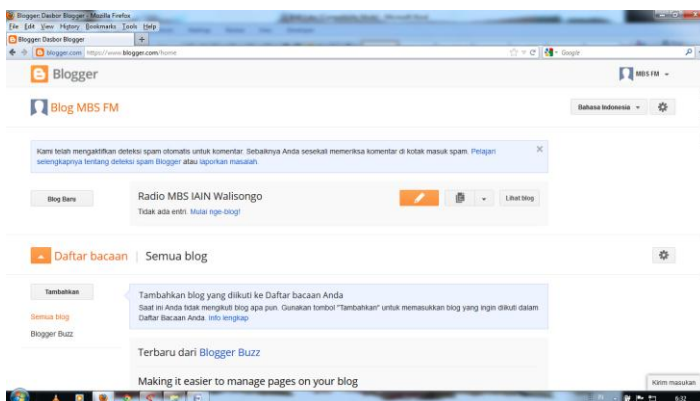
Blogger: Dasbor Blogger - Mozilla Firefox
File Edit View History Bookmarks Tools Help
Blogger: Dasbor Blogger
blogger.com https://www.blogger.com/home
Google
Blogger
MBS FM
Blog MBS FM
Bahasa Indonesia
Kami telah mengaktifkan deteksi spam otomatis untuk komentar. Sebaiknya Anda sesekali memeriksa komentar di kotak masuk spam. Pelajari selengkapnya tentang deteksi spam Blogger atau laporkan masalah.
Blog Baru
Radio MBS IAIN Walisongo
Tidak ada entri. Mulai nge-blog!
Lihat blog
Daftar bacaan | Semua blog
Tambahkan
Semua blog
Blogger Buzz
Tambahkan blog yang diikuti ke Daftar bacaan Anda
Saat ini Anda tidak mengikuti blog apa pun. Gunakan tombol "Tambahkan" untuk memasukkan blog yang ingin diikuti dalam Daftar Bacaan Anda. Info lengkap
Terbaru dari Blogger Buzz
Making it easier to manage pages on your blog
Kirim masukan
6:32